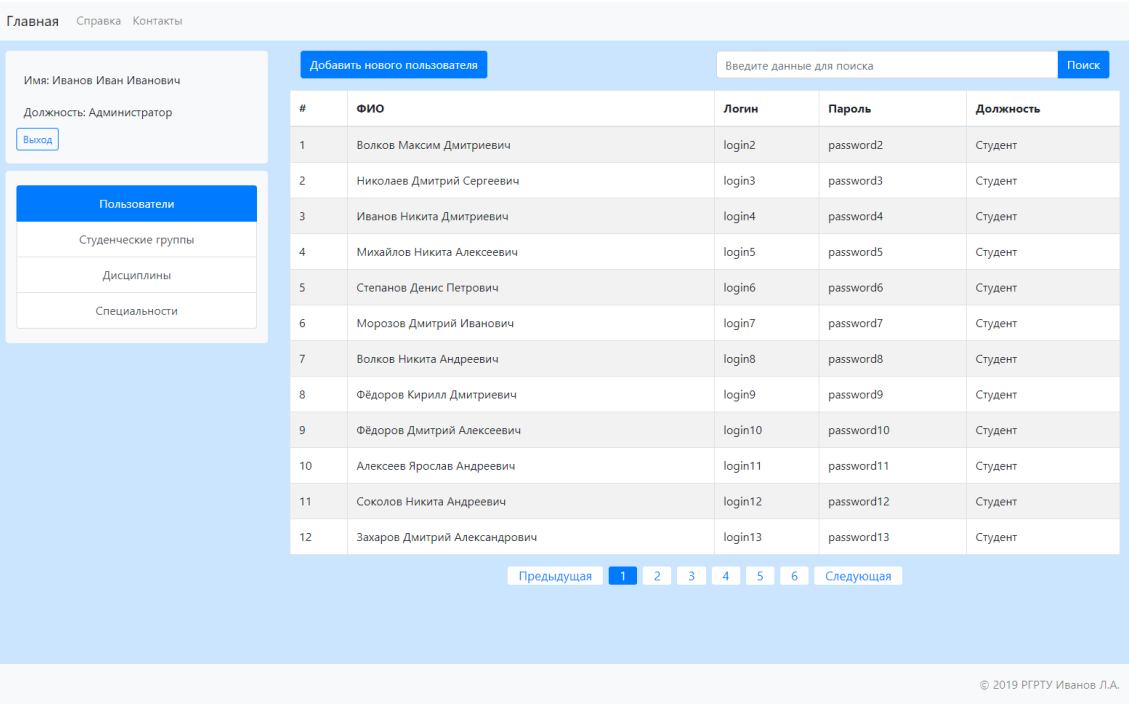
Главная Справка Контакты

Имя: Иванов Иван Иванович

Должность: Администратор

Выход

Пользователи
Студенческие группы
Дисциплины
Специальности

Добавить нового пользователя

Введите данные для поиска
Поиск

| # | ФИО | Логин | Пароль | Должность |
|---|---|---|---|---|
| 1 | Волков Максим Дмитриевич | login2 | password2 | Студент |
| 2 | Николаев Дмитрий Сергеевич | login3 | password3 | Студент |
| 3 | Иванов Никита Дмитриевич | login4 | password4 | Студент |
| 4 | Михайлов Никита Алексеевич | login5 | password5 | Студент |
| 5 | Степанов Денис Петрович | login6 | password6 | Студент |
| 6 | Морозов Дмитрий Иванович | login7 | password7 | Студент |
| 7 | Волков Никита Андреевич | login8 | password8 | Студент |
| 8 | Фёдоров Кирилл Дмитриевич | login9 | password9 | Студент |
| 9 | Фёдоров Дмитрий Алексеевич | login10 | password10 | Студент |
| 10 | Алексеев Ярослав Андреевич | login11 | password11 | Студент |
| 11 | Соколов Никита Андреевич | login12 | password12 | Студент |
| 12 | Захаров Дмитрий Александрович | login13 | password13 | Студент |

Предыдущая 1 2 3 4 5 6 Следующая

© 2019 РГРТУ Иванов Л.А.